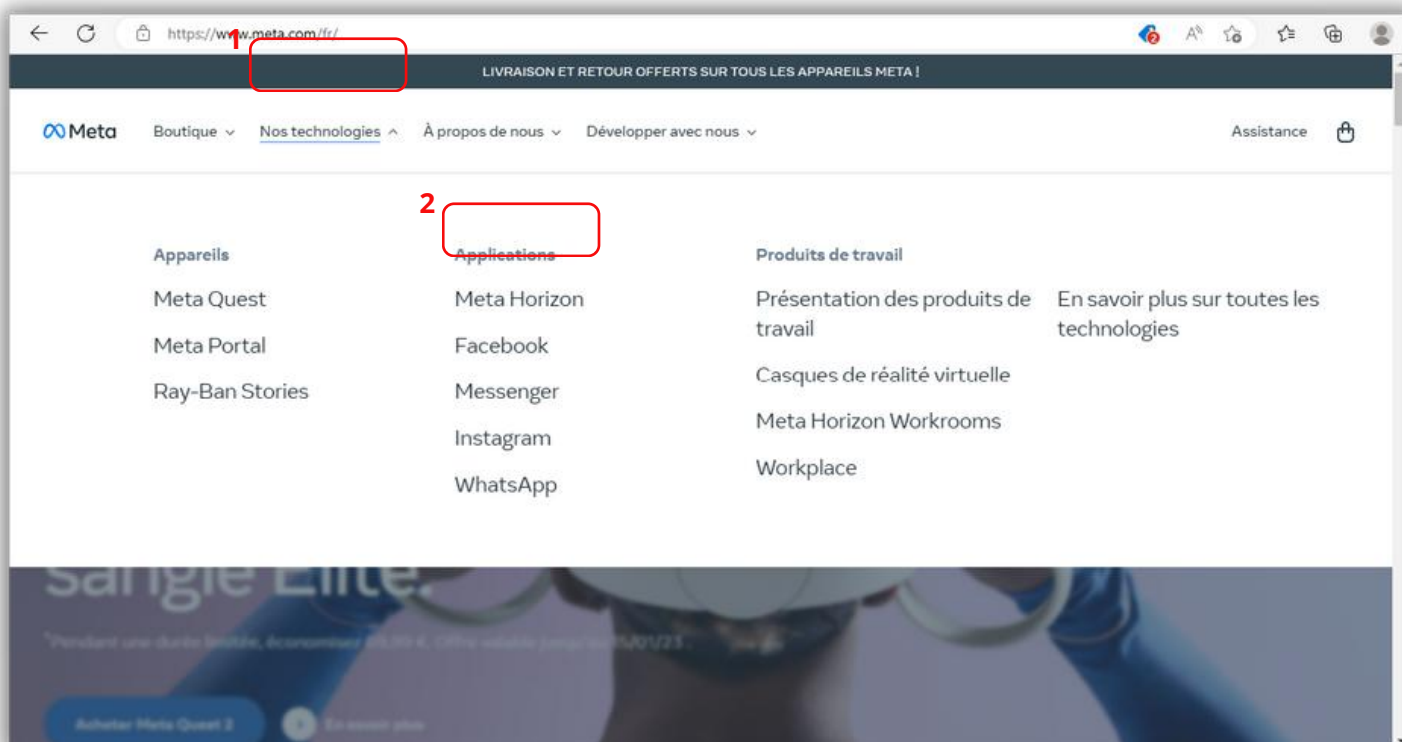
https://www.meta.com/fr/
1

LIVRAISON ET RETOUR OFFERTS SUR TOUS LES APPAREILS META !

Meta Boutique Nos technologies À propos de nous Développer avec nous Assistance

2

Appareils
Meta Quest
Meta Portal
Ray-Ban Stories

Applications
Meta Horizon
Facebook
Messenger
Instagram
WhatsApp

Produits de travail
Présentation des produits de travail
Casques de réalité virtuelle
Meta Horizon Workrooms
Workplace

En savoir plus sur toutes les technologies

Sangle Elite.

*Pendant une durée limitée, économisez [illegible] €. Offre valable jusqu'au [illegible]/01/23.

Acheter Meta Quest 2 En savoir plus